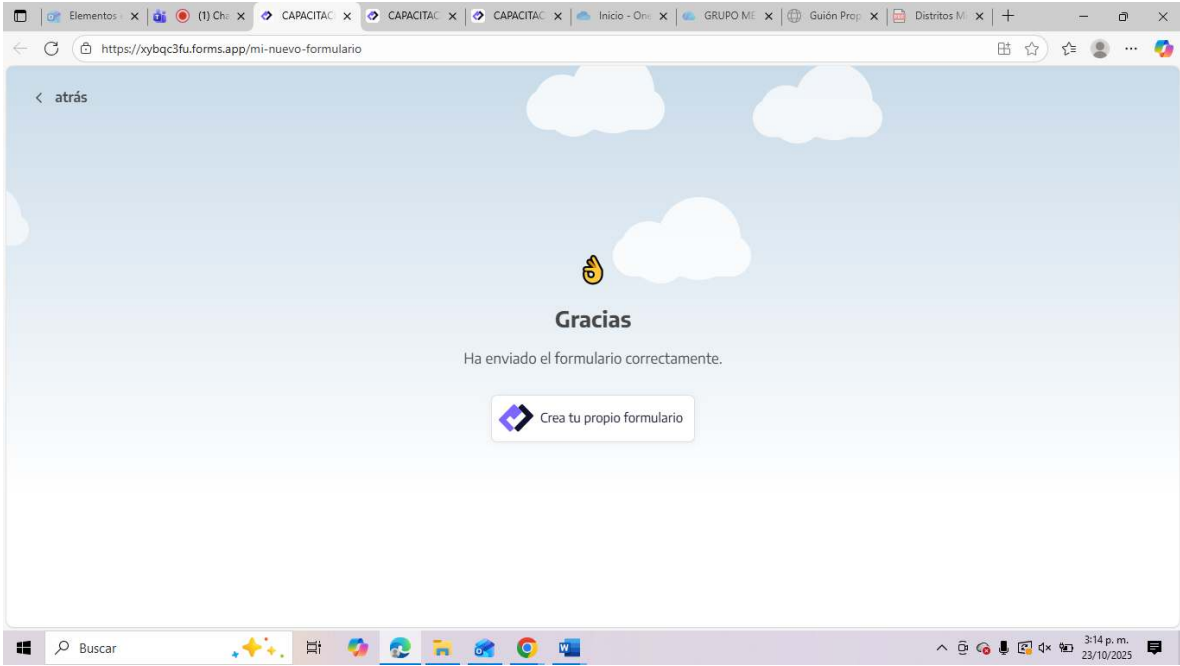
Elementos ✕ (1) Cha ✕ CAPACITAC ✕ CAPACITAC ✕ CAPACITAC ✕ Inicio - One ✕ GRUPO ME ✕ Guión Prop ✕ Distritos M ✕ +

https://xybqc3fu.forms.app/mi-nuevo-formulario

‹ atrás

👌

Gracias

Ha enviado el formulario correctamente.

Crea tu propio formulario

Buscar

3:14 p. m.
23/10/2025